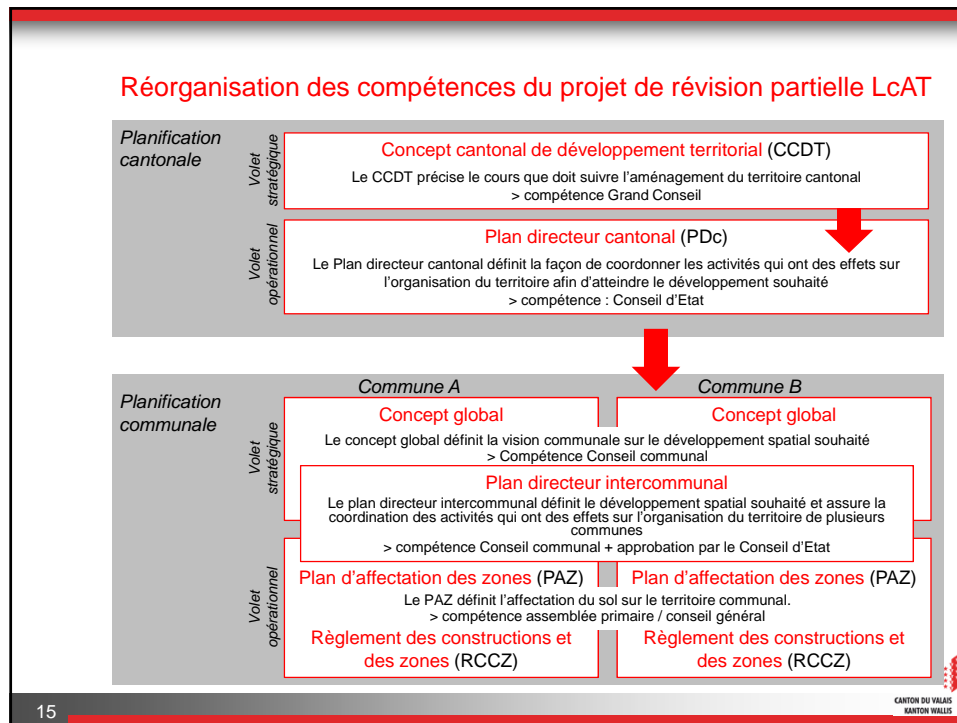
Réorganisation des compétences du projet de révision partielle LcAT

Planification cantonale

Volet stratégique

Concept cantonal de développement territorial (CCDT)

Le CCDT précise le cours que doit suivre l'aménagement du territoire cantonal
> compétence Grand Conseil

Volet opérationnel

Plan directeur cantonal (PDc)

Le Plan directeur cantonal définit la façon de coordonner les activités qui ont des effets sur l'organisation du territoire afin d'atteindre le développement souhaité
> compétence : Conseil d'Etat

Planification communale

Commune A

Commune B

Volet stratégique

Concept global

Concept global

Le concept global définit la vision communale sur le développement spatial souhaité
> Compétence Conseil communal

Plan directeur intercommunal

Le plan directeur intercommunal définit le développement spatial souhaité et assure la coordination des activités qui ont des effets sur l'organisation du territoire de plusieurs communes
> compétence Conseil communal + approbation par le Conseil d'Etat

Volet opérationnel

Plan d'affectation des zones (PAZ)

Plan d'affectation des zones (PAZ)

Le PAZ définit l'affectation du sol sur le territoire communal.
> compétence assemblée primaire / conseil général

Règlement des constructions et des zones (RCCZ)

Règlement des constructions et des zones (RCCZ)

15

CANTON DU VALAIS
KANTON WALLIS